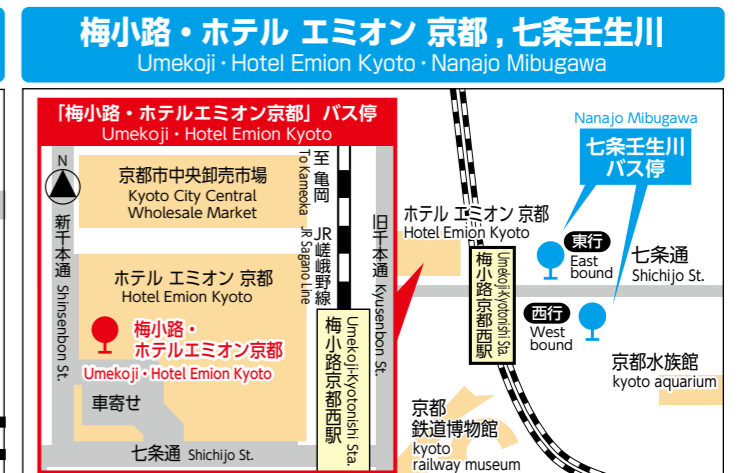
梅小路・ホテル エミオン 京都 , 七条壬生川
Umekoji・Hotel Emion Kyoto・Nanajo Mibugawa

「梅小路・ホテルエミオン京都」バス停
Umekoji・Hotel Emion Kyoto

N

京都市中央卸売市場
Kyoto City Central Wholesale Market

ホテル エミオン 京都
Hotel Emion Kyoto

梅小路・ホテルエミオン京都
Umekoji・Hotel Emion Kyoto

車寄せ

新千本通 Shinsenbon St.

至亀岡 To Kameoka

JR嵯峨野線 JR Sagano Line

旧千本通 Kyusenbon St.

梅小路京都西駅 Umekoji-Kyotonishi Sta.

七条通 Shichijo St.

ホテル エミオン 京都
Hotel Emion Kyoto

梅小路京都西駅 Umekoji-Kyotonishi Sta.

Nanajo Mibugawa
七条壬生川バス停

東行 East bound

西行 West bound

七条通 Shichijo St.

京都水族館
kyoto aquarium

京都鉄道博物館
kyoto railway museum